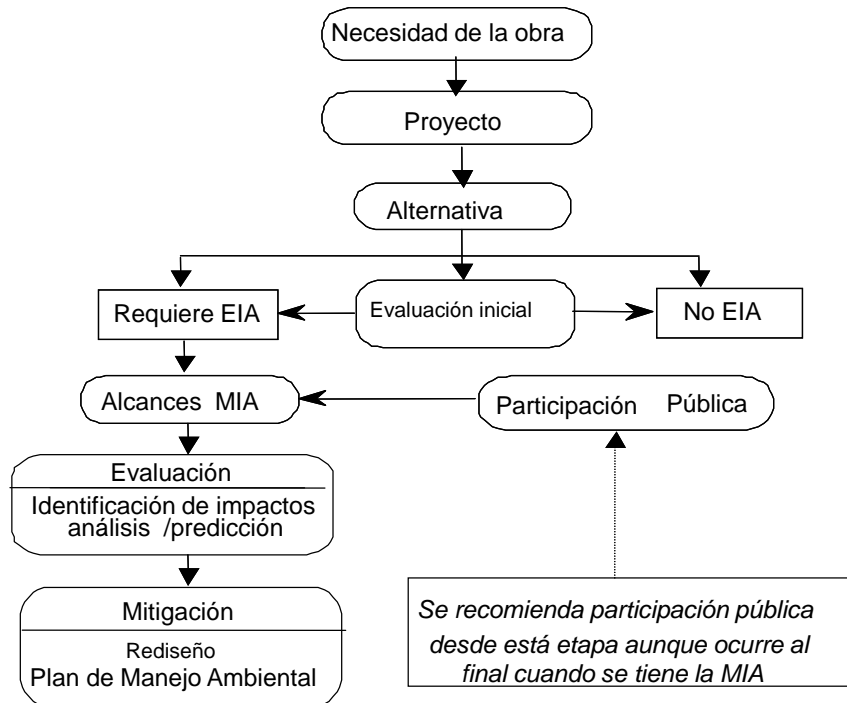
Necesidad de la obra

Proyecto

Alternativa

Requiere EIA

Evaluación inicial

No EIA

Alcances MIA

Participación Pública

Evaluación

Identificación de impactos análisis /predicción

Mitigación

Rediseño

Plan de Manejo Ambiental

Se recomienda participación pública desde está etapa aunque ocurre al final cuando se tiene la MIA